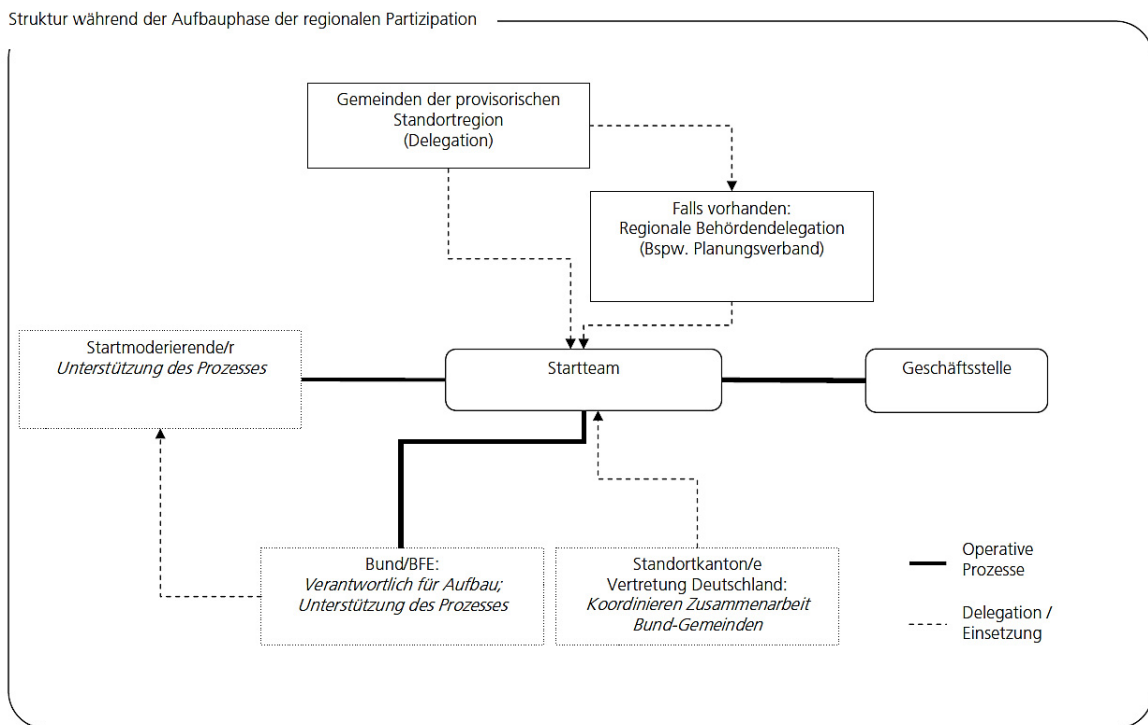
Struktur während der Aufbauphase der regionalen Partizipation

Gemeinden der provisorischen Standortregion (Delegation)

Falls vorhanden: Regionale Behördendelegation (Bspw. Planungsverband)

Startmoderierende/r
*Unterstützung des Prozesses*

Startteam

Geschäftsstelle

Bund/BFE:
*Verantwortlich für Aufbau; Unterstützung des Prozesses*

Standortkanton/e Vertretung Deutschland:
*Koordinieren Zusammenarbeit Bund-Gemeinden*

Operative Prozesse

Delegation / Einsetzung